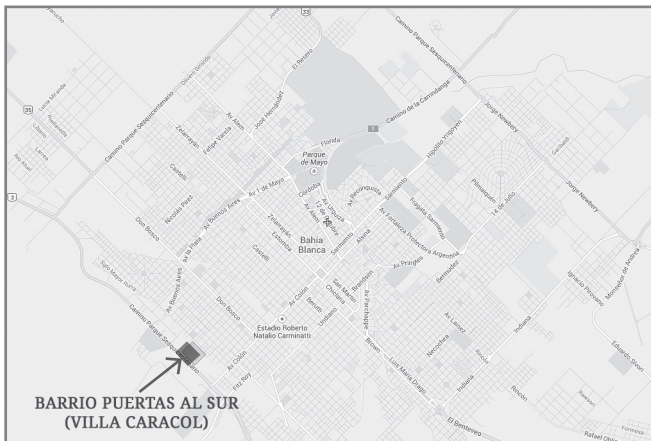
Camino Parque Sesquicentenario
Caminio de la Carrindanga
Jorge Newbery
Hipólito Yrigoyen
Parque de Mayo
Florida
Av Alem
Zelarrayán
Felipe Varela
José Hernández
El Resero
Av 1 de Mayo
Córdoba
Av Brasil
Av Buenos Aires
Castelli
Nicolás Peña
Don Bosco
Av La Plata
Av Buenos Aires
Zelarrayán
Estomba
Castelli
Av Alem
12 de Octubre
Av Urquiza
Bahía Blanca
Sarmiento
Alsina
Av Fortaleza Protectora Argentina
Av Pringles
Av Reconquista
Sarmiento
Fragata Sarmiento
Pehuenche
14 de Julio
Jorge Newbery
Ignacio Provano
Monseñor de Andrea
San Martín
Chiclana
Brandsen
Av Parchappe
Bermúdez
Av Colón
Beruti
Undiano
Estadio Roberto Natalio Carminatti
Don Bosco
Av Colón
Fitz Roy
Brown
Luis María Drago
Av Lainez
Necochea
Indiana
Rincón
Eduardo Sívori
El Benteveo
Rafael Obligado
Formosa
Sesquicentenario
Lucio Mansilla
Larrea
Río Negro
35
33
3
BARRIO PUERTAS AL SUR (VILLA CARACOL)